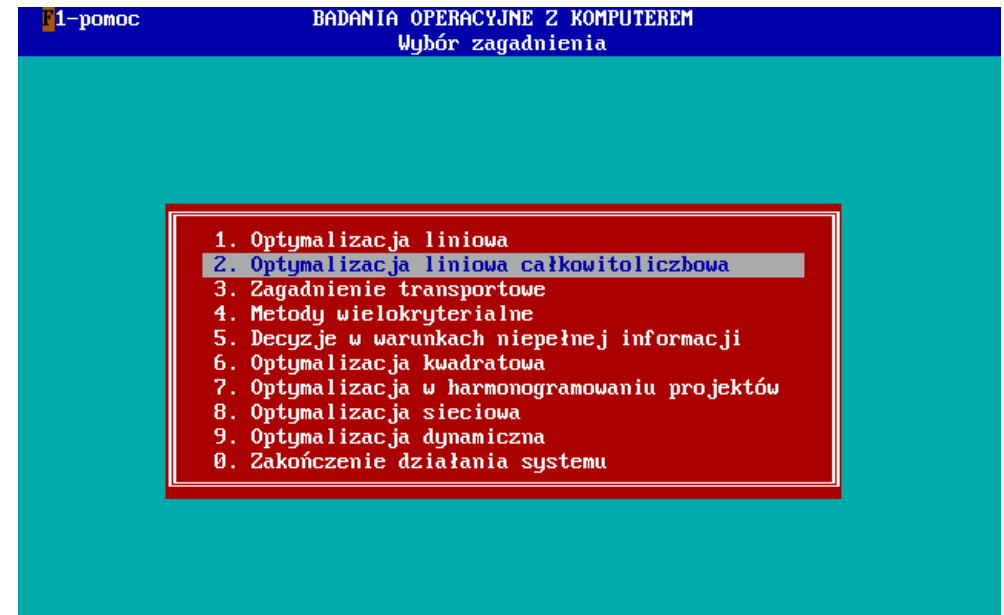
F1-pomoc

BADANIA OPERACYJNE Z KOMPUTEREM
Wybór zagadnienia

1. Optymalizacja liniowa
2. Optymalizacja liniowa całkowitoliczbowa
3. Zagadnienie transportowe
4. Metody wielokryterialne
5. Decyzje w warunkach niepełnej informacji
6. Optymalizacja kwadratowa
7. Optymalizacja w harmonogramowaniu projektów
8. Optymalizacja sieciowa
9. Optymalizacja dynamiczna
0. Zakończenie działania systemu